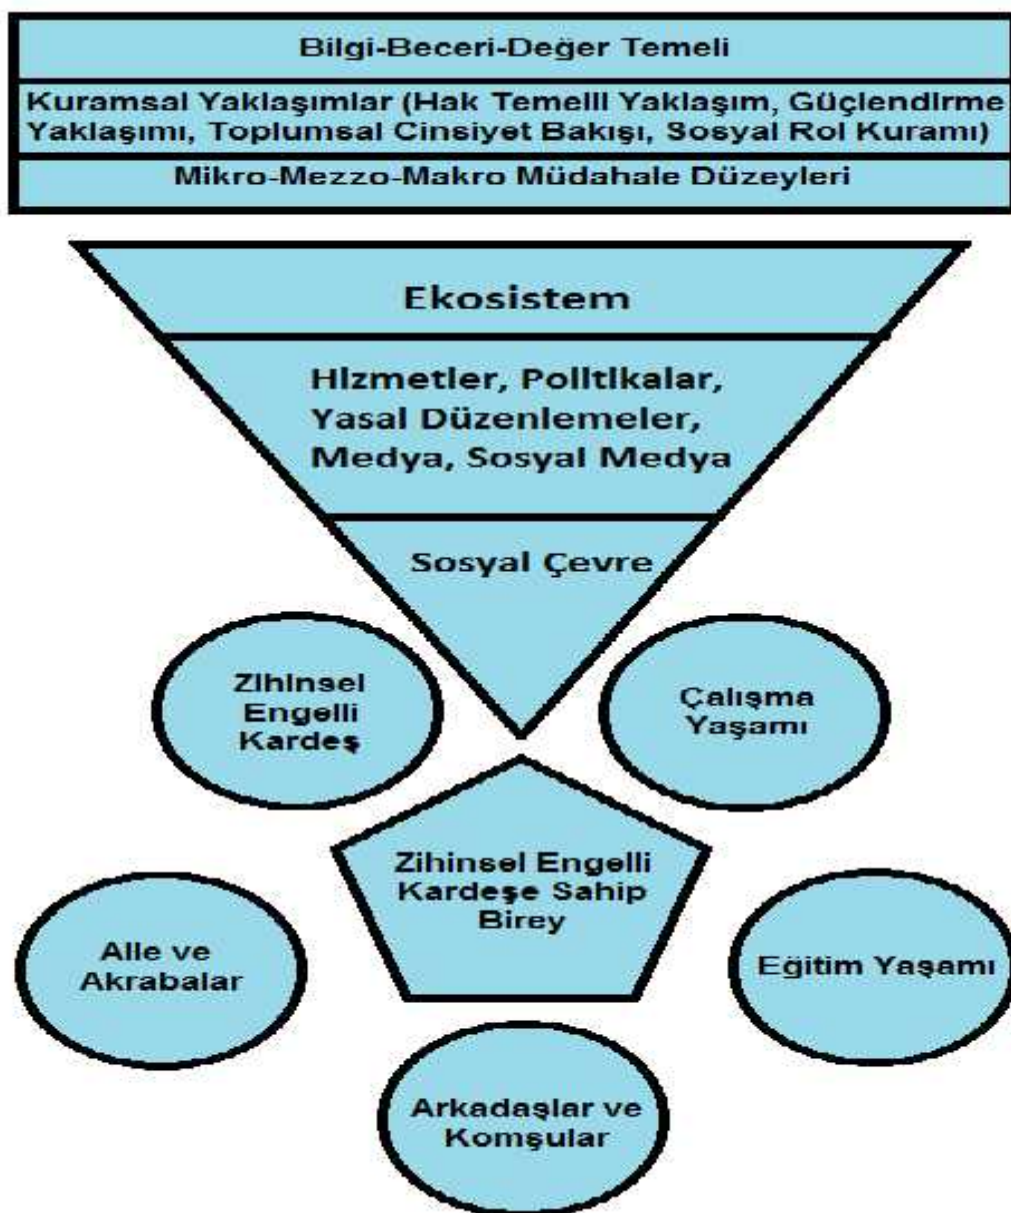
Bilgi-Beceri-Değer Temeli

Kuramsal Yaklaşımlar (Hak Temelli Yaklaşım, Güçlendirme Yaklaşımı, Toplumsal Cinsiyet Bakışı, Sosyal Rol Kuramı)

Mikro-Mezzo-Makro Müdahale Düzeyleri

Ekosistem

Hizmetler, Politikalar, Yasal Düzenlemeler, Medya, Sosyal Medya

Sosyal Çevre

Zihinsel Engelli Kardeş

Çalışma Yaşamı

Zihinsel Engelli Kardeşe Sahip Birey

Aile ve Akrabalar

Eğitim Yaşamı

Arkadaşlar ve Komşular